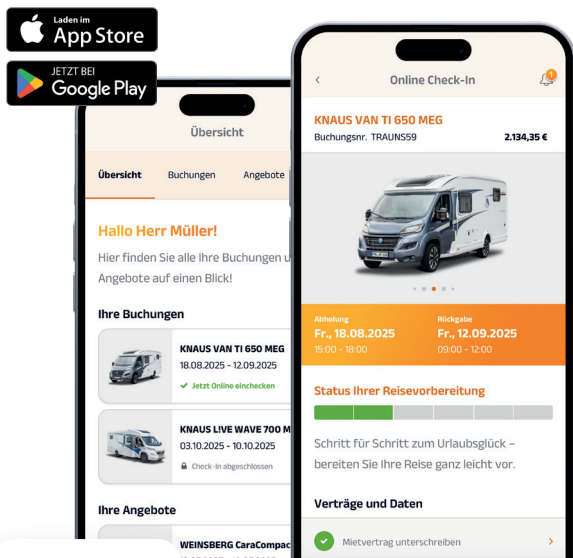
Laden im
App Store

JETZT BEI
Google Play

Übersicht

Übersicht Buchungen Angebote

Hallo Herr Müller!

Hier finden Sie alle Ihre Buchungen u Angebote auf einen Blick!

Ihre Buchungen

KNAUS VAN TI 650 MEG
18.08.2025 - 12.09.2025
Jetzt Online einchecken

KNAUS LIVE WAVE 700 M
03.10.2025 - 10.10.2025
Check-In abgeschlossen

Ihre Angebote

WEINSBERG CaraCompac

Online Check-In

KNAUS VAN TI 650 MEG
Buchungsnr. TRAUNS59 2.134,35 €

Abholung
Fr., 18.08.2025
15:00 - 18:00

Rückgabe
Fr., 12.09.2025
09:00 - 12:00

Status Ihrer Reisevorbereitung

Schritt für Schritt zum Urlaubsglück – bereiten Sie Ihre Reise ganz leicht vor.

Verträge und Daten

Mietvertrag unterschreiben